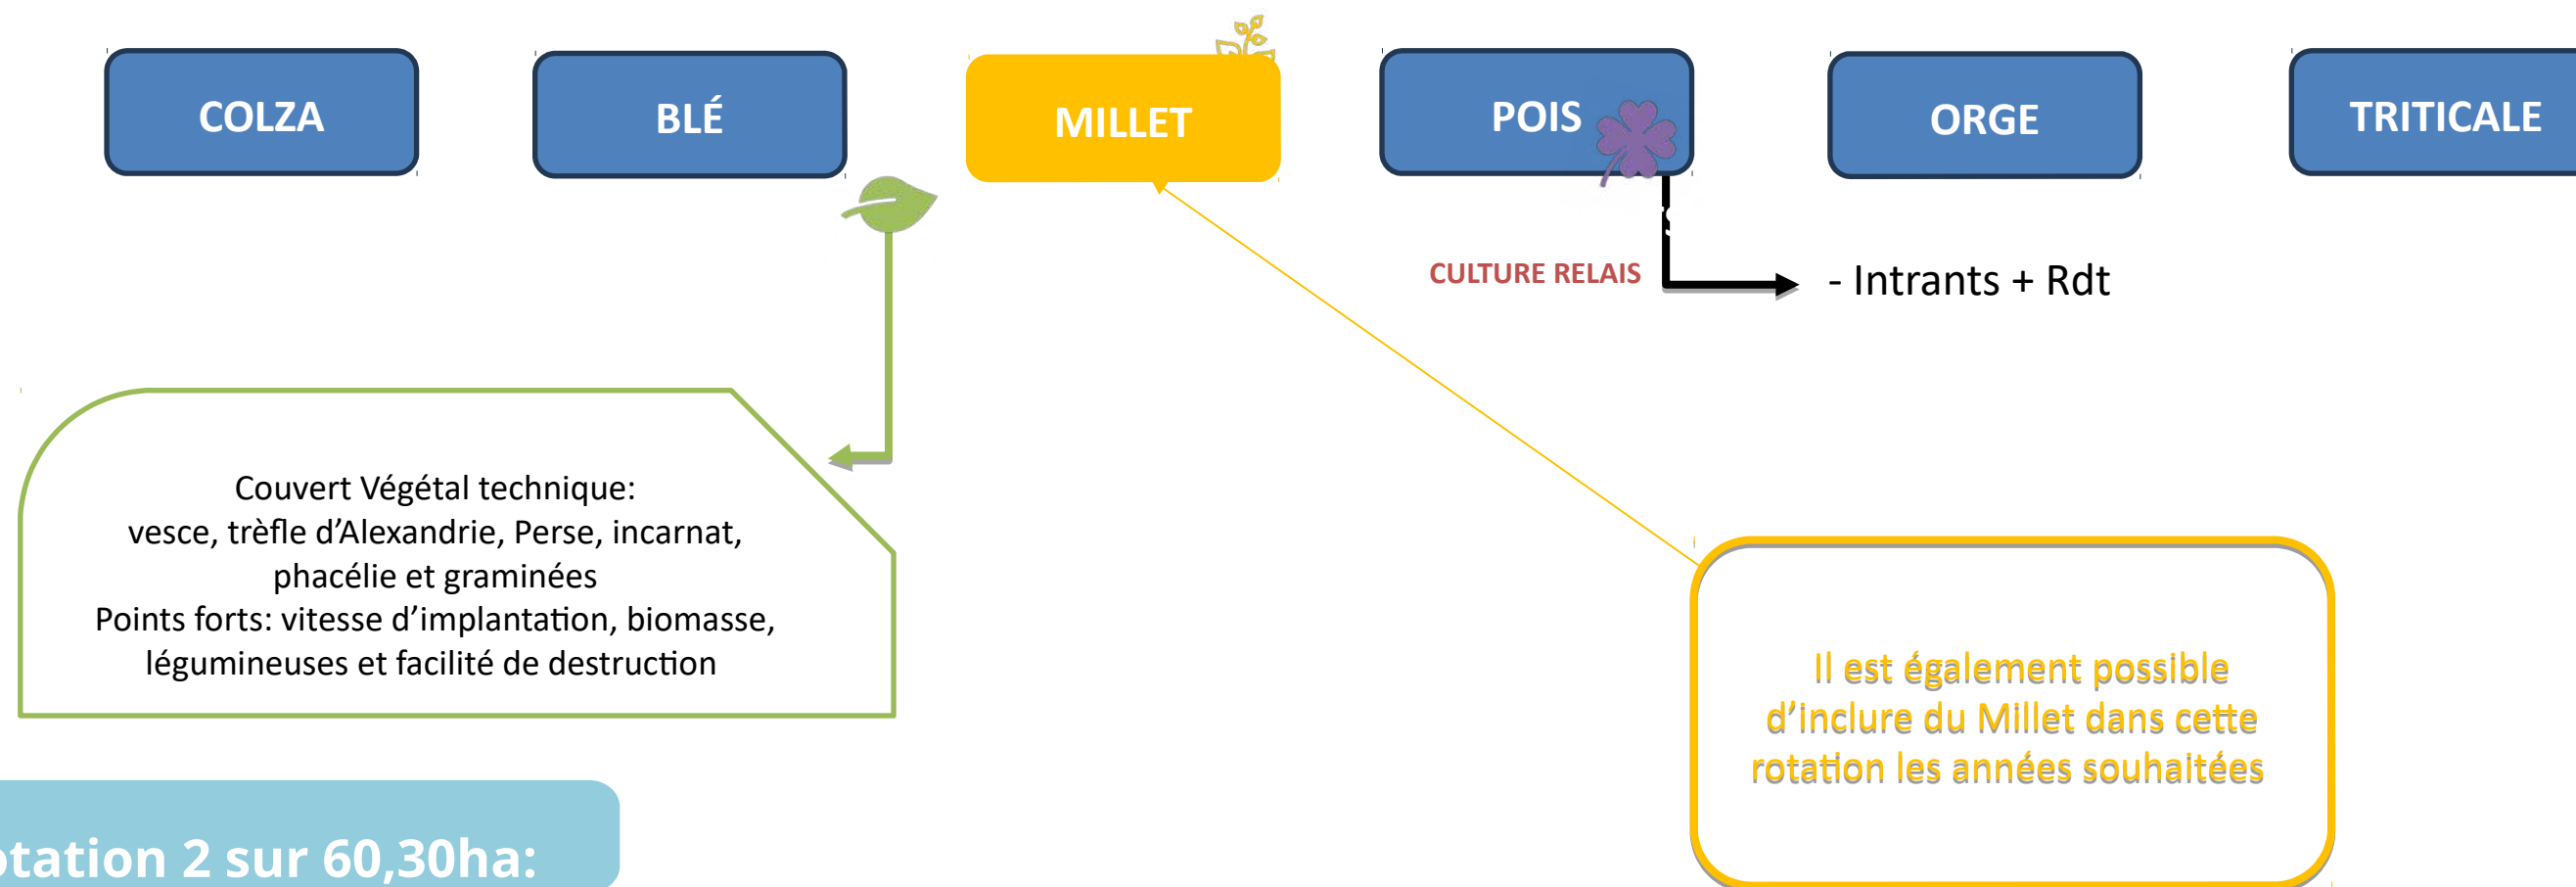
COLZA

BLÉ

MILLET

POIS

ORGE

TRITICALE

CULTURE RELAIS

- Intrants + Rdt

Couvert Végétal technique:
vesce, trèfle d’Alexandrie, Perse, incarnat, phacélie et graminées
Points forts: vitesse d’implantation, biomasse, légumineuses et facilité de destruction

Il est également possible d’inclure du Millet dans cette rotation les années souhaitées

otation 2 sur 60,30ha: